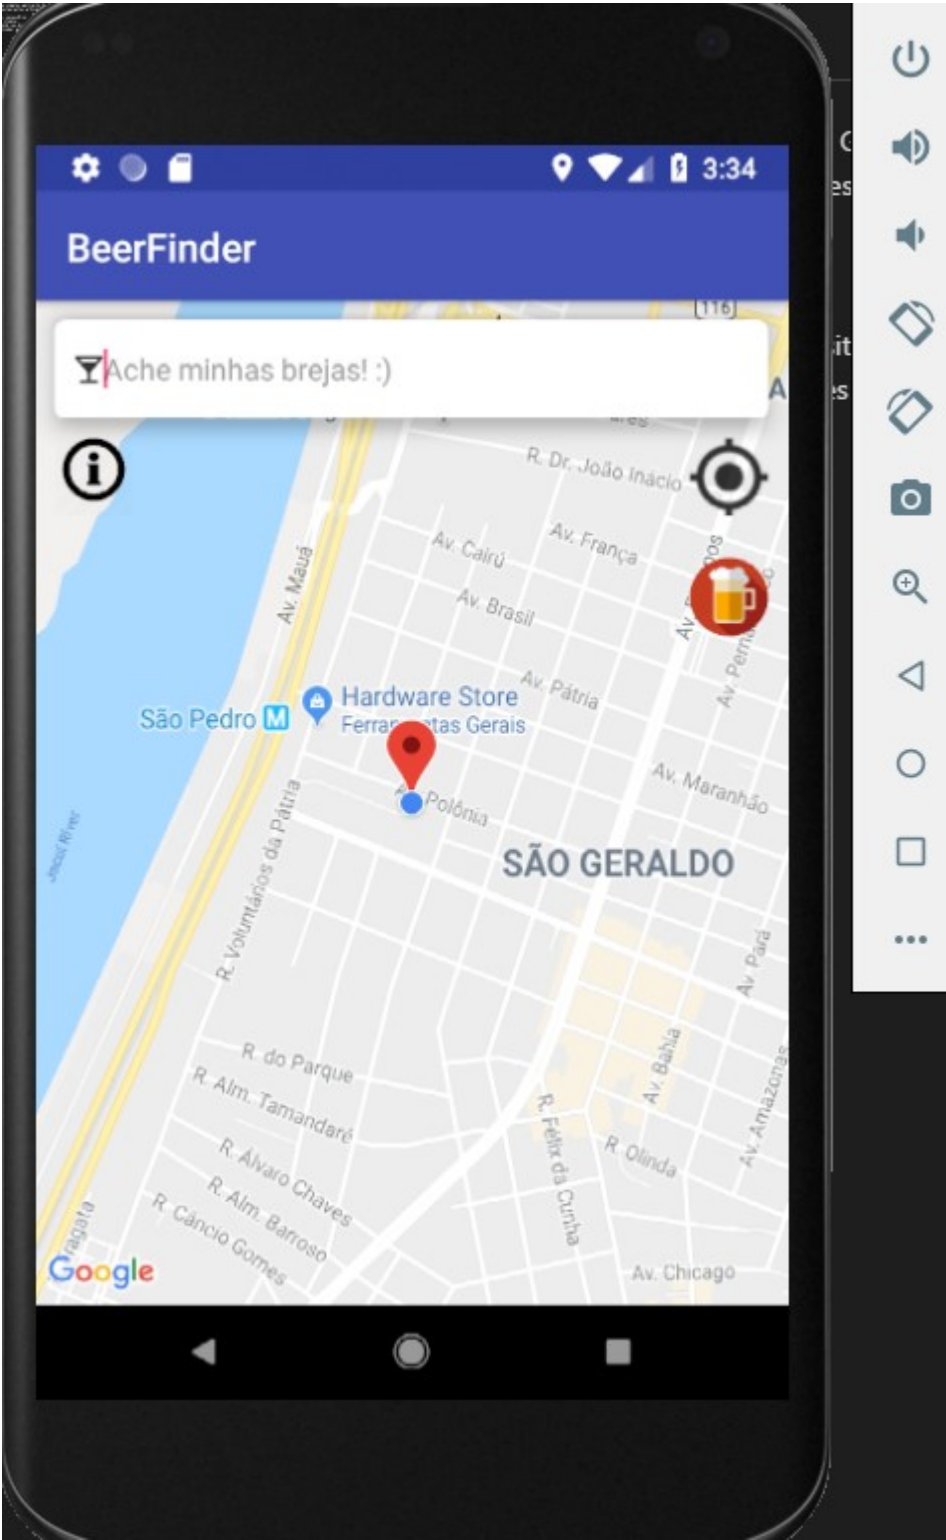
3:34

BeerFinder

116

Ache minhas brejas! :)

R. Dr. João Inácio

Av. França

Av. Cairú

Av. Brasil

Av. Mauá

Av. Pátria

Hardware Store
Ferra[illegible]tas Gerais

São Pedro

Polônia

Av. Maranhão

SÃO GERALDO

Jacuí River

R. Voluntários da Pátria

Av. Pará

R. do Parque

R. Alm. Tamandaré

Av. Bahia

R. Álvaro Chaves

R. Félix da Cunha

R. Olinda

Av. Amazonas

R. Alm. Barroso

R. Câncio Gomes

Av. Chicago

Google